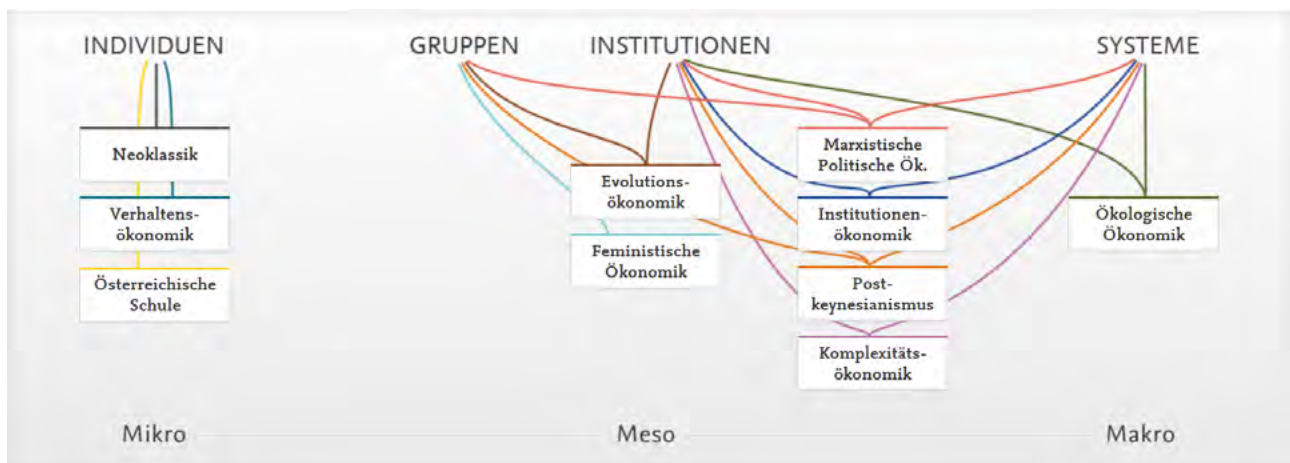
INDIVIDUEN

GRUPPEN

INSTITUTIONEN

SYSTEME

Neoklassik

Verhaltensökonomik

Österreichische Schule

Evolutionsökonomik

Feministische Ökonomik

Marxistische Politische Ök.

Institutionenökonomik

Postkeynesianismus

Komplexitätsökonomik

Ökologische Ökonomik

Mikro

Meso

Makro